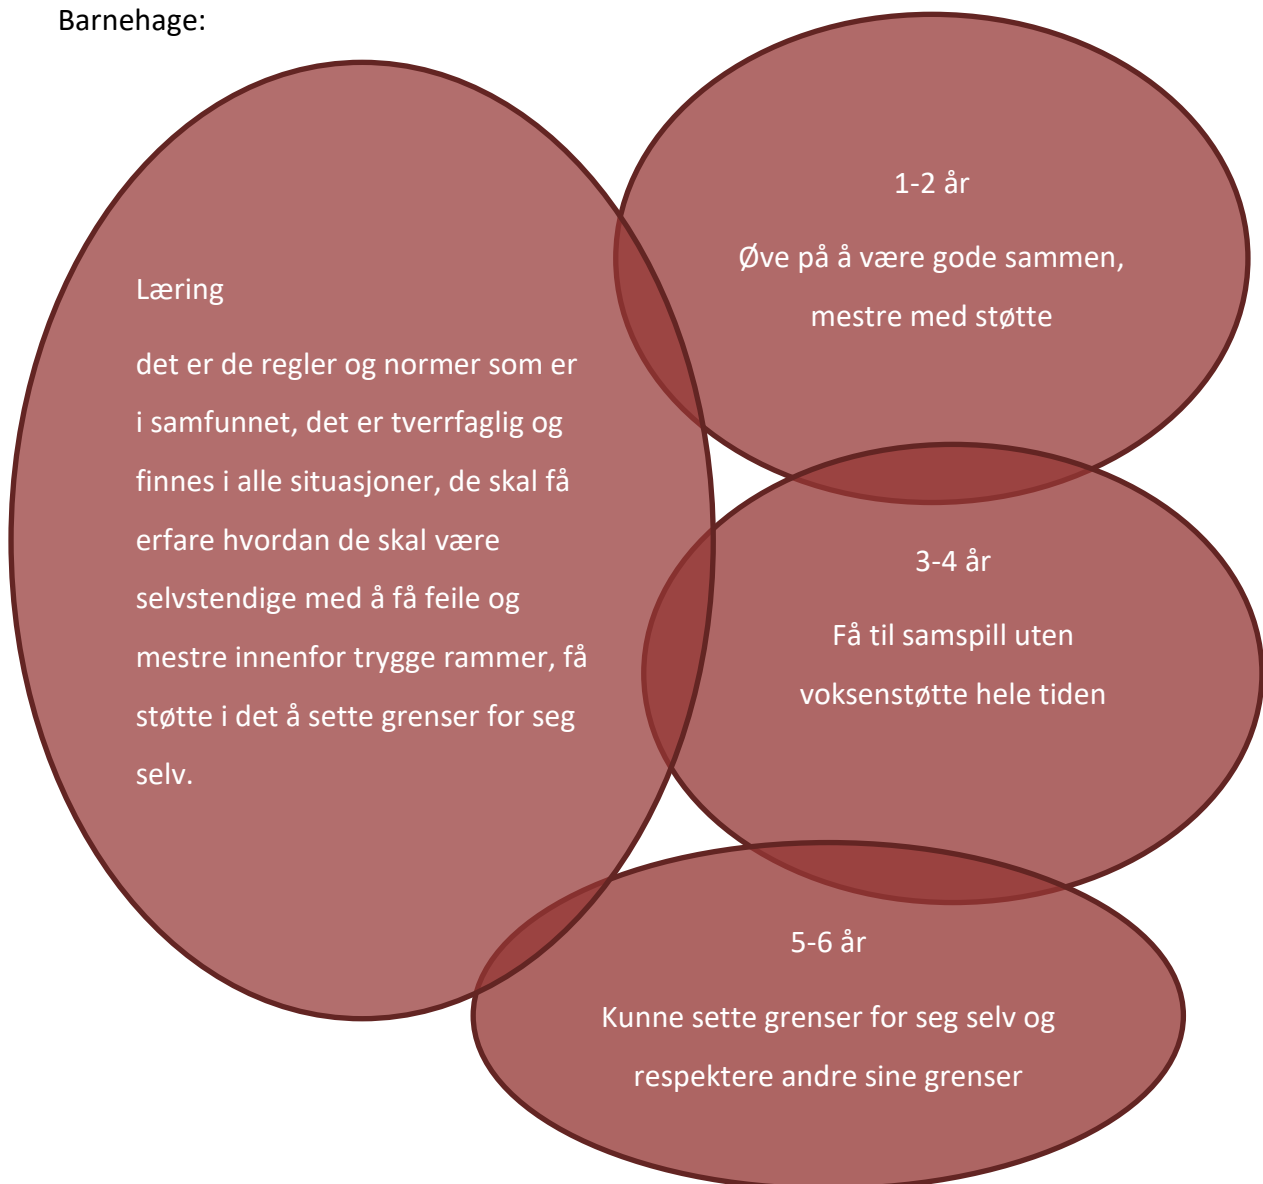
Barnehage:

Læring

det er de regler og normer som er i samfunnet, det er tverrfaglig og finnes i alle situasjoner, de skal få erfare hvordan de skal være selvstendige med å få feile og mestre innenfor trygge rammer, få støtte i det å sette grenser for seg selv.

1-2 år

Øve på å være gode sammen, mestre med støtte

3-4 år

Få til samspill uten voksenstøtte hele tiden

5-6 år

Kunne sette grenser for seg selv og respektere andre sine grenser